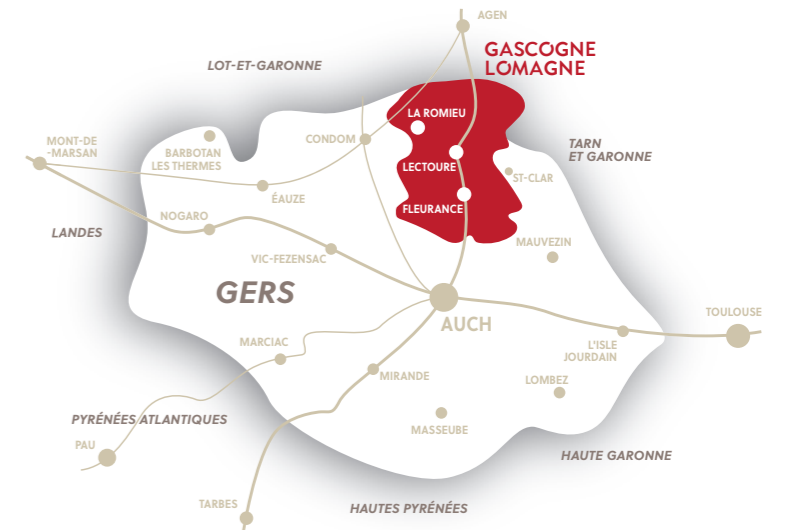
AGEN

GASCOGNE LOMAGNE

LOT-ET-GARONNE

LA ROMIEU

MONT-DE-MARSAN

BARBOTAN LES THERMES

CONDOM

TARN ET GARONNE

LECTOURE

ST-CLAR

ÉAUZE

FLEURANCE

NOGARO

LANDES

MAUVEZIN

VIC-FEZENSAC

GERS

AUCH

TOULOUSE

MARCIAC

L'ISLE JOURDAIN

MIRANDE

LOMBEZ

PYRÉNÉES ATLANTIQUES

MASSEUBE

PAU

HAUTE GARONNE

TARBES

HAUTES PYRÉNÉES